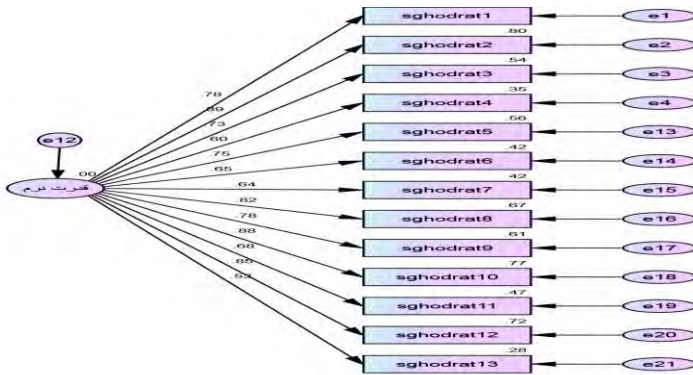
e12
.00
قدرت نرم

.78
.89
.73
.60
.75
.65
.64
.82
.78
.88
.68
.85
.53

sghodrat1
.80
sghodrat2
.54
sghodrat3
.35
sghodrat4
.56
sghodrat5
.42
sghodrat6
.42
sghodrat7
.67
sghodrat8
.61
sghodrat9
.77
sghodrat10
.47
sghodrat11
.72
sghodrat12
.28
sghodrat13

e1
e2
e3
e4
e13
e14
e15
e16
e17
e18
e19
e20
e21